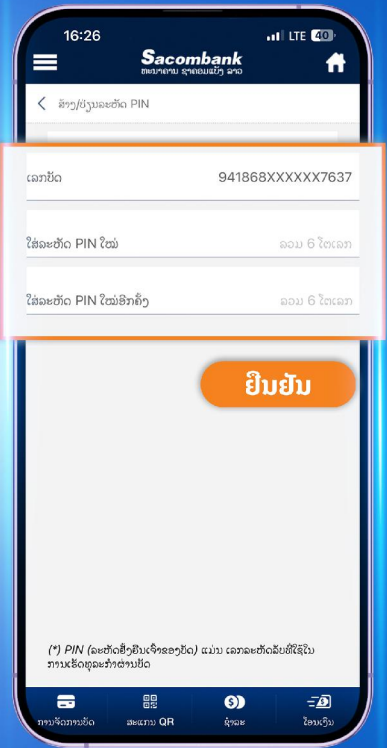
16:26
LTE 40
Sacombank
ທະນາຄານ ຊາຄອມແບັງ ລາວ

ສ້າງ/ປ່ຽນລະຫັດ PIN

ເລກບັດ
941868XXXXXX7637

ໃສ່ລະຫັດ PIN ໃໝ່
ລວມ 6 ໂຕເລກ

ໃສ່ລະຫັດ PIN ໃໝ່ອີກຄັ້ງ
ລວມ 6 ໂຕເລກ

ຢືນຢັນ

(*) PIN (ລະຫັດຢືນຢັນເຈົ້າຂອງບັດ) ແມ່ນ ເລກລະຫັດລັບທີ່ໃຊ້ໃນການເຮັດທຸລະກຳຜ່ານບັດ

ການຈັດການບັດ
ສະແກນ QR
ຊຳລະ
ໂອນເງິນ